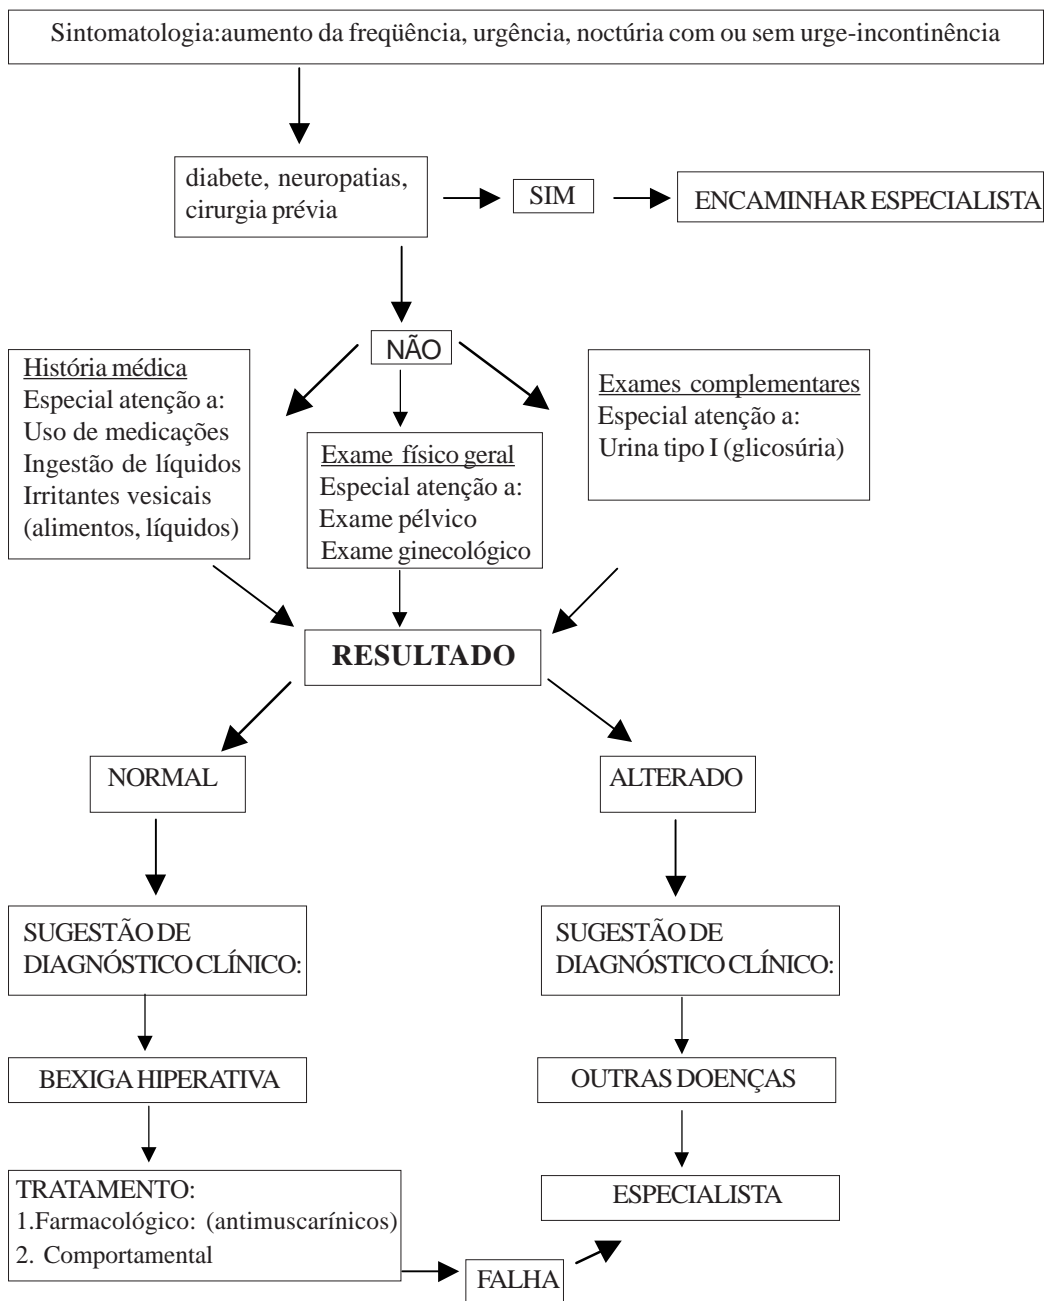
Sintomatologia:aumento da freqüência, urgência, noctúria com ou sem urge-incontinência

diabete, neuropatias, cirurgia prévia

SIM

ENCAMINHAR ESPECIALISTA

NÃO

História médica
Especial atenção a:
Uso de medicações
Ingestão de líquidos
Irritantes vesicais
(alimentos, líquidos)

Exame físico geral
Especial atenção a:
Exame pélvico
Exame ginecológico

Exames complementares
Especial atenção a:
Urina tipo I (glicosúria)

RESULTADO

NORMAL

ALTERADO

SUGESTÃO DE DIAGNÓSTICO CLÍNICO:

SUGESTÃO DE DIAGNÓSTICO CLÍNICO:

BEXIGA HIPERATIVA

OUTRAS DOENÇAS

TRATAMENTO:
1.Farmacológico: (antimuscarínicos)
2. Comportamental

ESPECIALISTA

FALHA